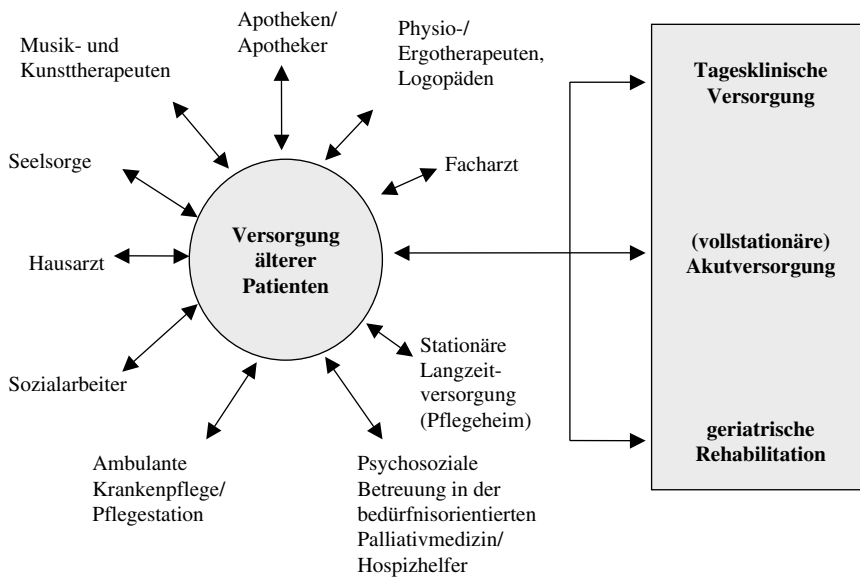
Apotheken/ Apotheker

Musik- und Kunsttherapeuten

Physio-/ Ergotherapeuten, Logopäden

Seelsorge

Facharzt

Versorgung älterer Patienten

Hausarzt

Sozialarbeiter

Stationäre Langzeitversorgung (Pflegeheim)

Ambulante Krankenpflege/ Pflegestation

Psychosoziale Betreuung in der bedürfnisorientierten Palliativmedizin/ Hospizhelfer

Tagesklinische Versorgung

(vollstationäre) Akutversorgung

geriatrische Rehabilitation